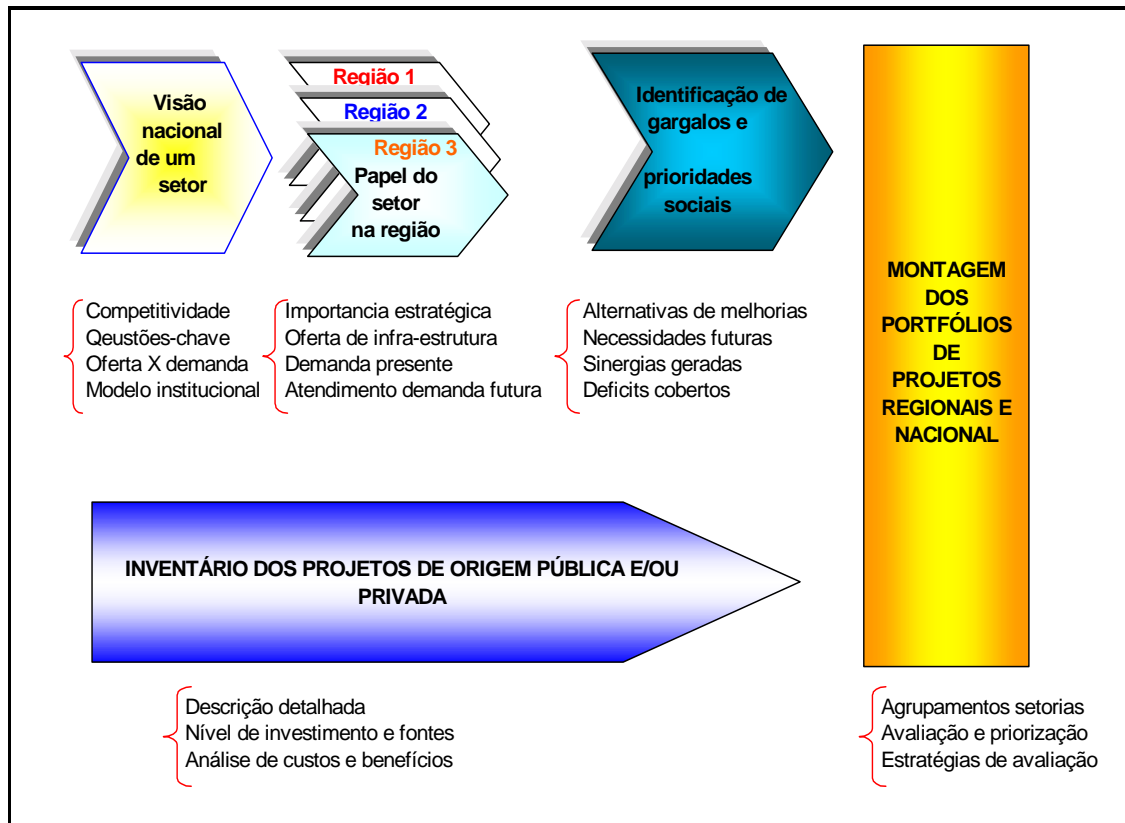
Visão nacional de um setor

Região 1

Região 2

Região 3

Papel do setor na região

Identificação de gargalos e prioridades sociais

MONTAGEM DOS PORTFÓLIOS DE PROJETOS REGIONAIS E NACIONAL

Competitividade
Qeustões-chave
Oferta X demanda
Modelo institucional

Importancia estratégica
Oferta de infra-estrutura
Demanda presente
Atendimento demanda futura

Alternativas de melhorias
Necessidades futuras
Sinergias geradas
Deficits cobertos

INVENTÁRIO DOS PROJETOS DE ORIGEM PÚBLICA E/OU PRIVADA

Descrição detalhada
Nível de investimento e fontes
Análise de custos e benefícios

Agrupamentos setorias
Avaliação e priorização
Estratégias de avaliação